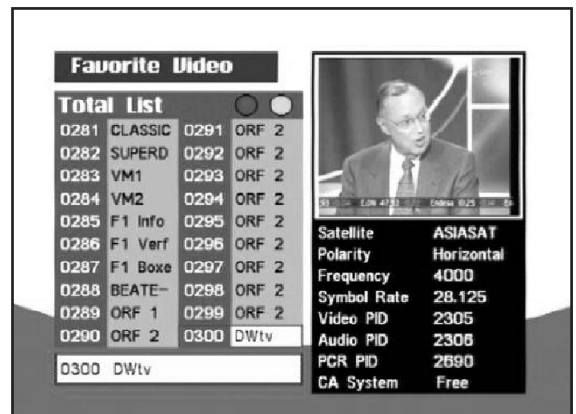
Favorite Video

Total List

| | | | |
|---|---|---|---|
| 0281 | CLASSIC | 0291 | ORF 2 |
| 0282 | SUPERD | 0292 | ORF 2 |
| 0283 | VM1 | 0293 | ORF 2 |
| 0284 | VM2 | 0294 | ORF 2 |
| 0285 | F1 Info | 0295 | ORF 2 |
| 0286 | F1 Verf | 0296 | ORF 2 |
| 0287 | F1 Boxe | 0297 | ORF 2 |
| 0288 | BEATE- | 0298 | ORF 2 |
| 0289 | ORF 1 | 0299 | ORF 2 |
| 0290 | ORF 2 | 0300 | DWtv |

0300 DWtv

| | |
|---|---|
| Satellite | ASIASAT |
| Polarity | Horizontal |
| Frequency | 4000 |
| Symbol Rate | 28.125 |
| Video PID | 2305 |
| Audio PID | 2306 |
| PCR PID | 2690 |
| CA System | Free |